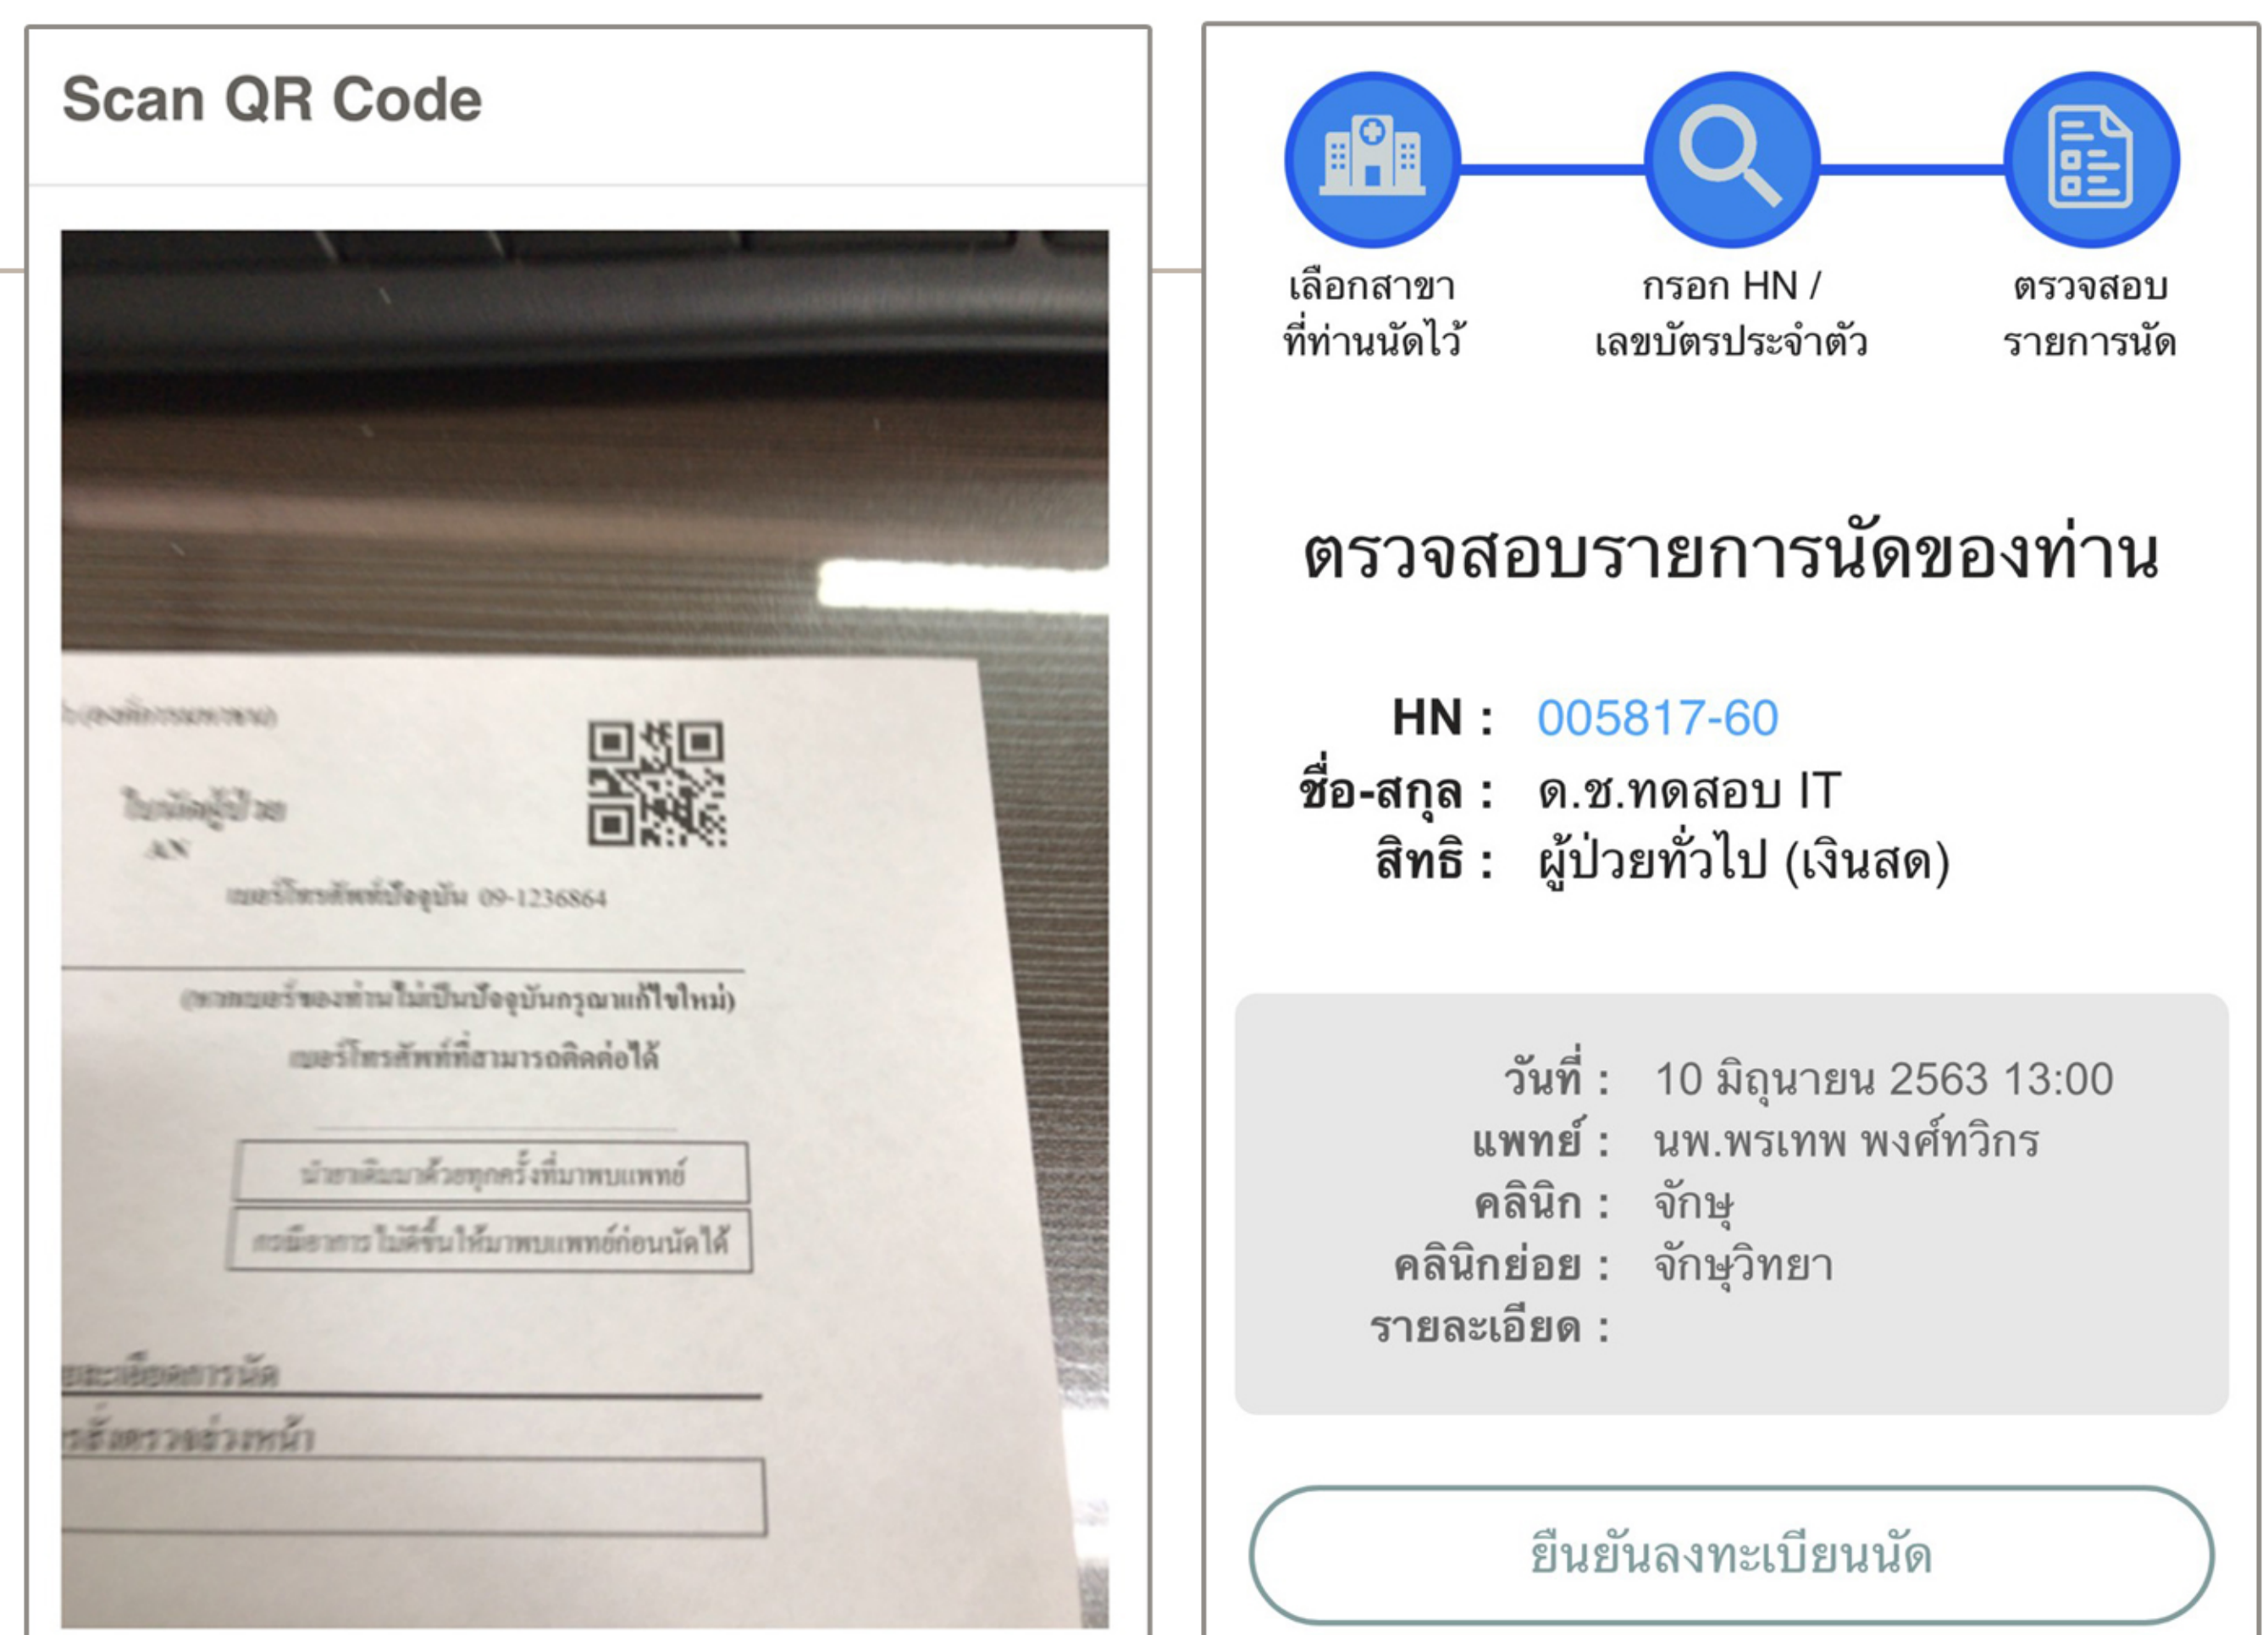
Scan QR Code

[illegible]

ใบนัดผู้ป่วย
AN

เบอร์โทรศัพท์ปัจจุบัน 09-1236864

(หากเบอร์ของท่านไม่เป็นปัจจุบันกรุณาแก้ไขใหม่)

เบอร์โทรศัพท์ที่สามารถติดต่อได้

นำยาเดิมมาด้วยทุกครั้งที่มาพบแพทย์

กรณีอาการไม่ดีขึ้นให้มาพบแพทย์ก่อนนัดได้

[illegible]ยละเอียดการนัด

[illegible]รสั่งตรวจล่วงหน้า

เลือกสาขา ที่ท่านนัดไว้

กรอก HN / เลขบัตรประจำตัว

ตรวจสอบ รายการนัด

ตรวจสอบรายการนัดของท่าน

HN : 005817-60
ชื่อ-สกุล : ด.ช.ทดสอบ IT
สิทธิ : ผู้ป่วยทั่วไป (เงินสด)

วันที่ : 10 มิถุนายน 2563 13:00
แพทย์ : นพ.พรเทพ พงศ์ทวิกร
คลินิก : จักษุ
คลินิกย่อย : จักษุวิทยา
รายละเอียด :

ยืนยันลงทะเบียนนัด